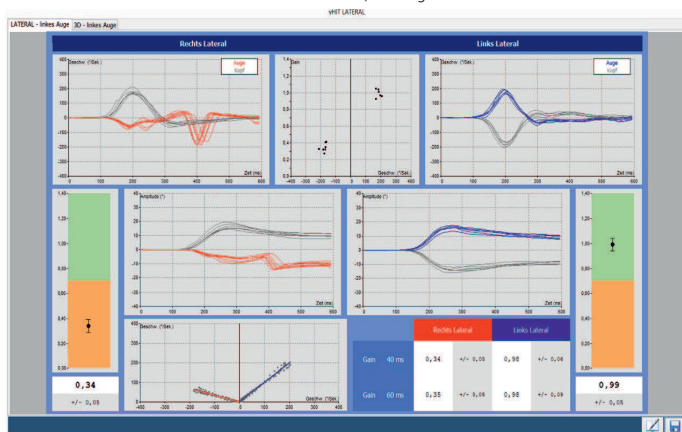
vHIT LATERAL

LATERAL - linkes Auge | 3D - linkes Auge

Rechts Lateral

Links Lateral

400 Geschw. (°/Sek.)
Auge
Kopf
300
200
100
0
-100
-200
-300
-400
0 100 200 300 400 500 600
Zeit (ms)

1,4 Gain
1,2
1,0
0,8
0,6
0,4
0,2
0,0
-400 -300 -200 -100 0 100 200 300 400
Geschw. (°/Sek.)

400 Geschw. (°/Sek.)
Auge
Kopf
300
200
100
0
-100
-200
-300
-400
0 100 200 300 400 500 600
Zeit (ms)

1,40
1,20
1,00
0,80
0,60
0,40
0,20

0,34
+/- 0,05

Amplitude (°)
20
10
0
-10
-20
0 100 200 300 400 500 600
Zeit (ms)

Amplitude (°)
20
10
0
-10
-20
0 100 200 300 400 500 600
Zeit (ms)

1,40
1,20
1,00
0,80
0,60
0,40
0,20

0,99
+/- 0,05

Geschw. (°/Sek.)
400
300
200
100
0
-100
-200
-300
-400
-400 -300 -200 -100 0 100 200 300 400
Geschw. (°/Sek.)

| | Rechts Lateral | | Links Lateral | |
|---|---|---|---|---|
| Gain 40 ms | 0,34 | +/- 0,05 | 0,96 | +/- 0,06 |
| Gain 60 ms | 0,35 | +/- 0,05 | 0,98 | +/- 0,09 |